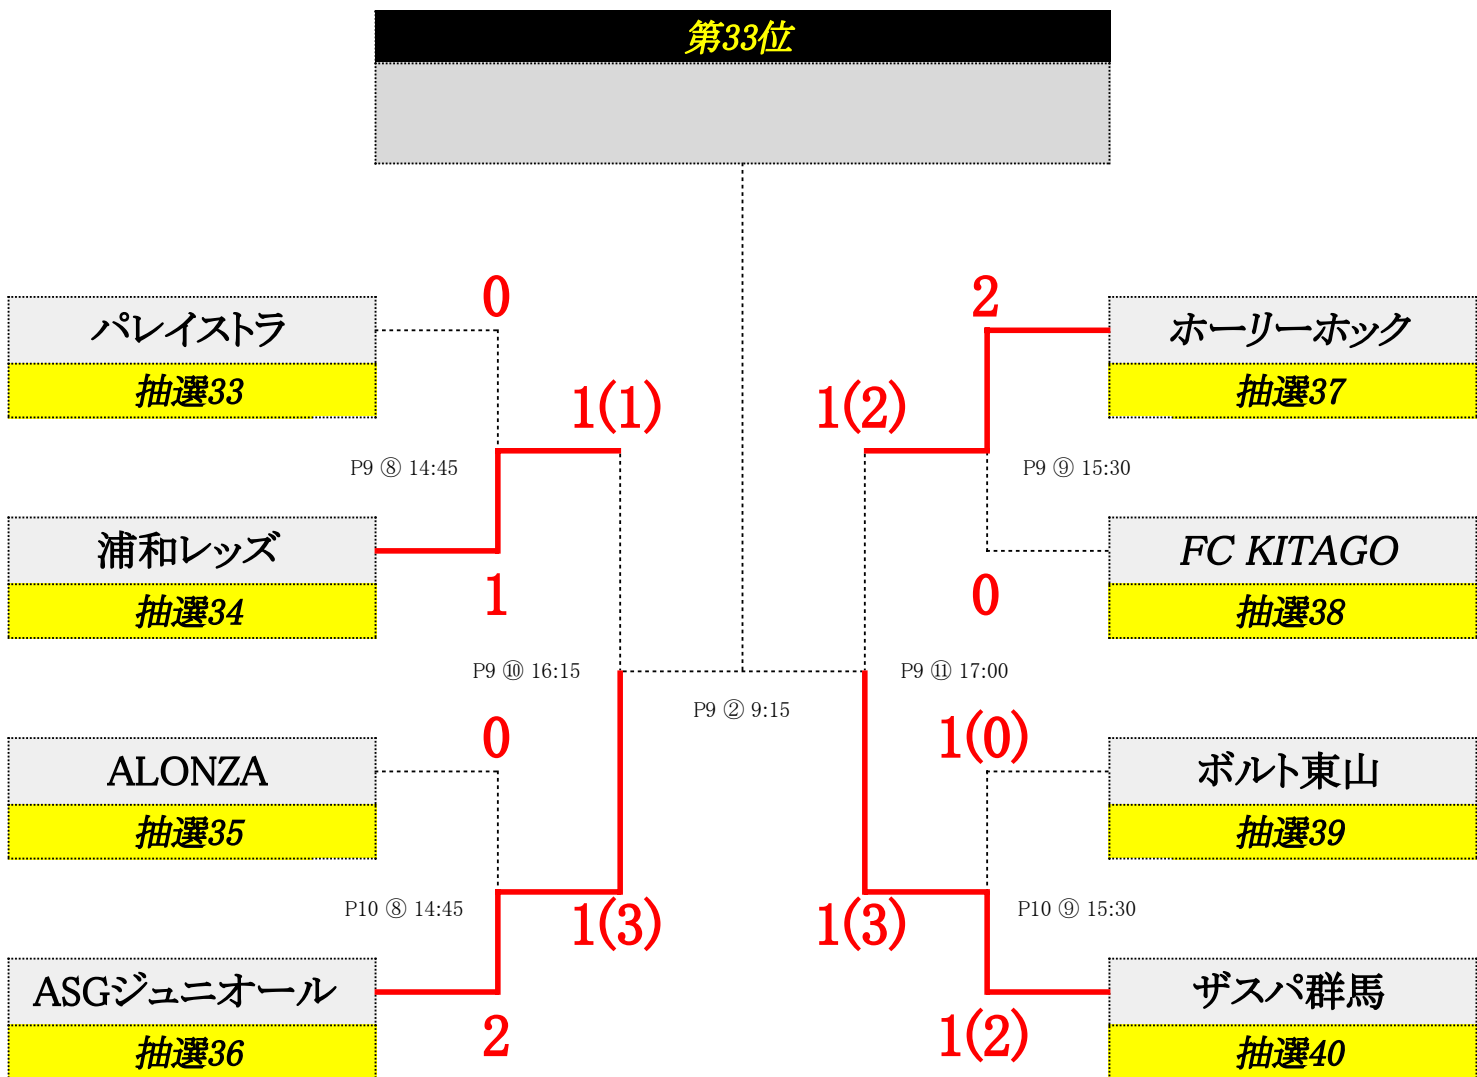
第33位

パレイストラ
抽選33

0

1(1)

P9 ⑧ 14:45

浦和レッズ
抽選34

1

P9 ⑩ 16:15

ALONZA
抽選35

0

P10 ⑧ 14:45

1(3)

ASGジュニオール
抽選36

2

P9 ② 9:15

ホーリーホック
抽選37

2

1(2)

P9 ⑨ 15:30

FC KITAGO
抽選38

0

P9 ⑪ 17:00

1(0)

ボルト東山
抽選39

P10 ⑨ 15:30

1(3)

ザスパ群馬
抽選40

1(2)